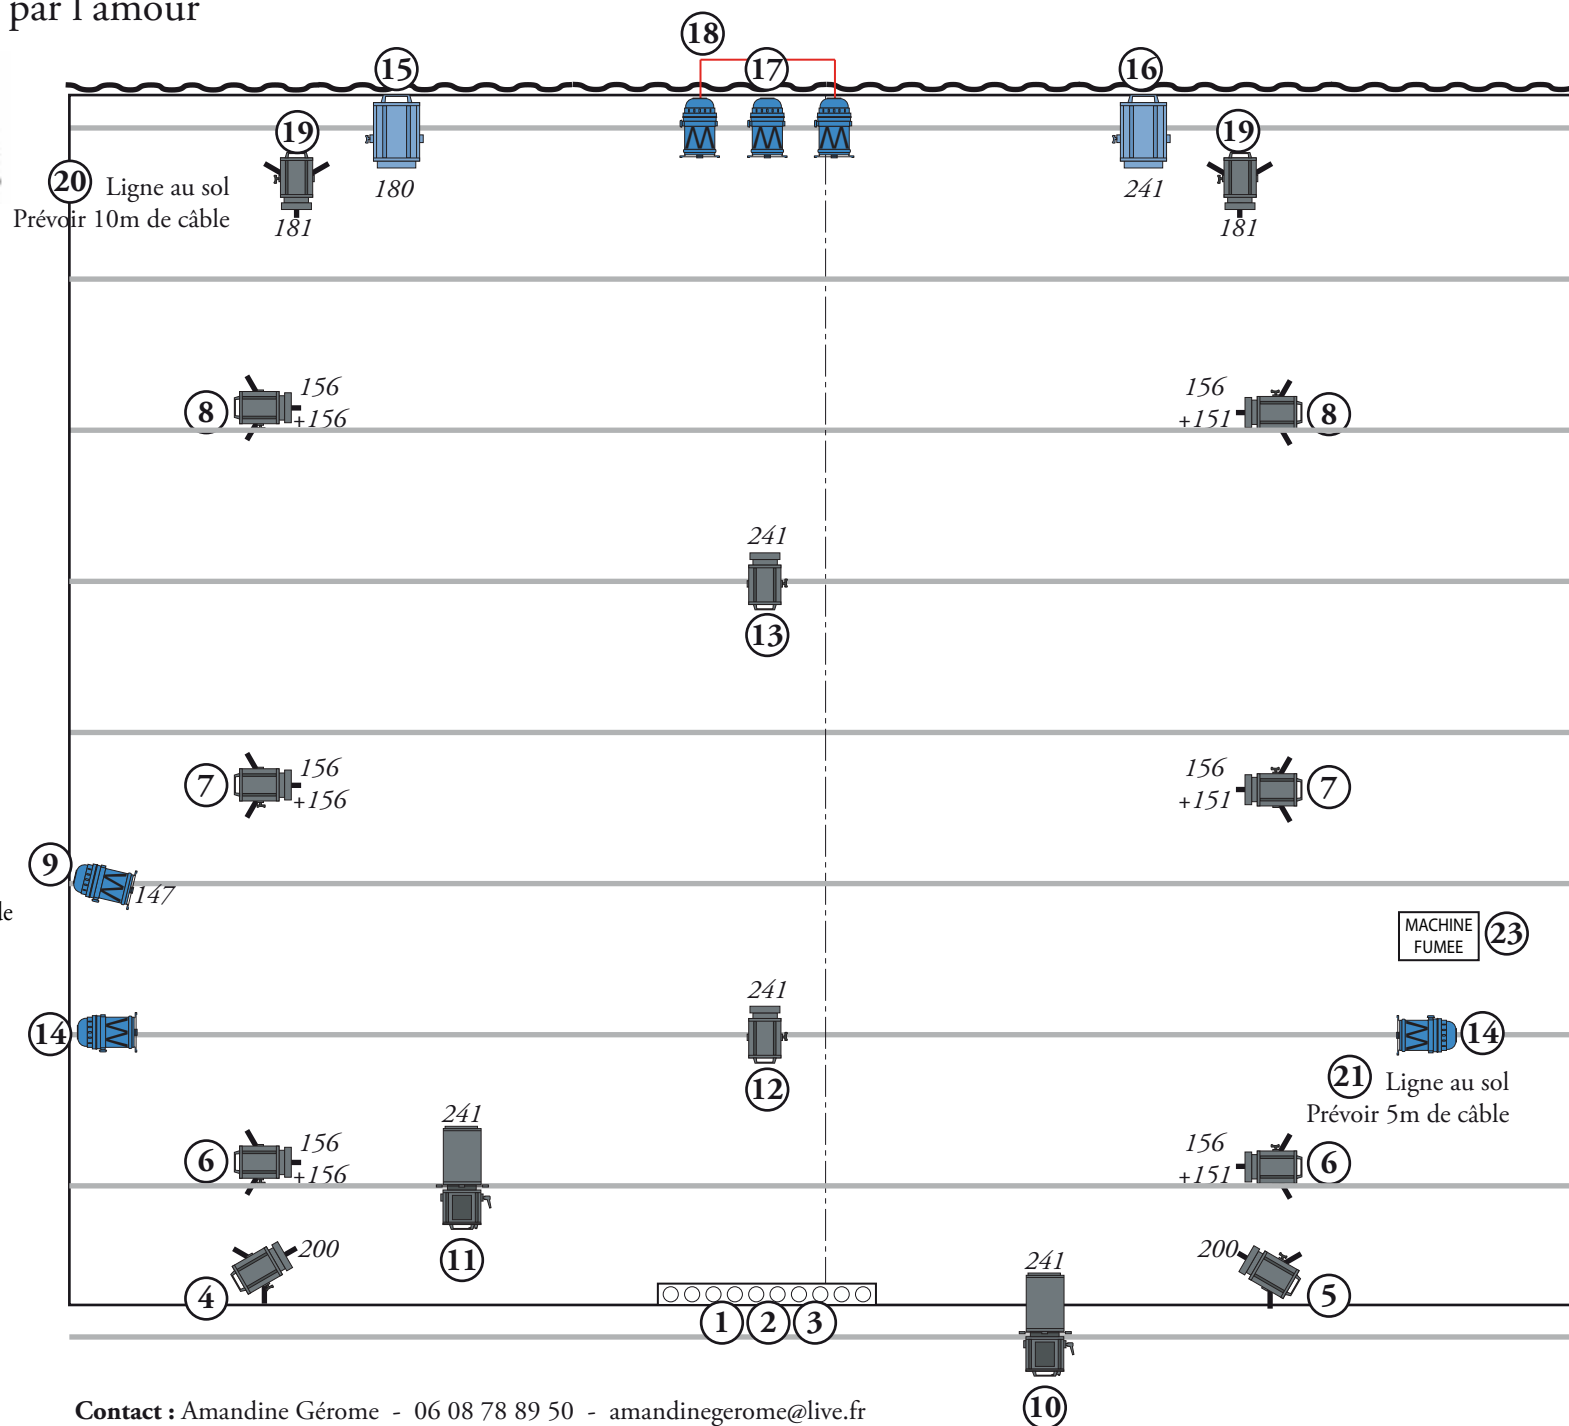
par l'amour

18
15 17 16
19 19
20 Ligne au sol
Prévoir 10m de câble
180 241
181 181

8 156 +156
156 +151 8

241
13

7 156 +156
156 +151 7

9 147
le

MACHINE FUMEE 23

241
14 14
12
21 Ligne au sol
Prévoir 5m de câble

241
6 156 +156
156 +151 6
11

4 200
200 5
241
1 2 3
10

Contact : Amandine Gérome - 06 08 78 89 50 - amandinegerome@live.fr